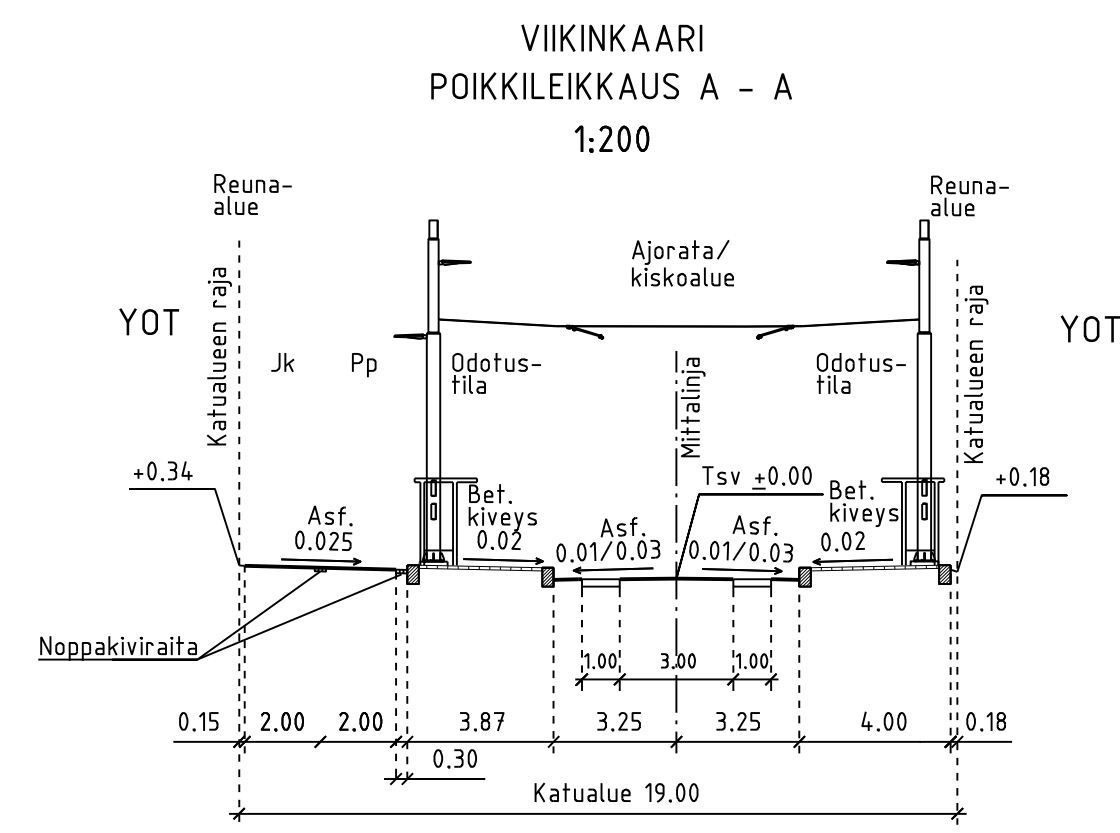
VIIKINKAARI
POIKKILEIKKAUS A – A
1:200

Reuna-
alue

Reuna-
alue

Ajorata/
kiskoalue

YOT

YOT

Katualueen raja

Katualueen raja

Jk

Pp

Odotus-
tila

Mittalinja

Odotus-
tila

+0.34

Asf.
0.025

Bet.
kiveys
0.02

Asf.
0.01/0.03

Tsv $\pm$0.00

Asf.
0.01/0.03

Bet.
kiveys
0.02

+0.18

Noppakiviraita

1.00

3.00

1.00

0.15

2.00

2.00

3.87

3.25

3.25

4.00

0.18

0.30

Katualue 19.00